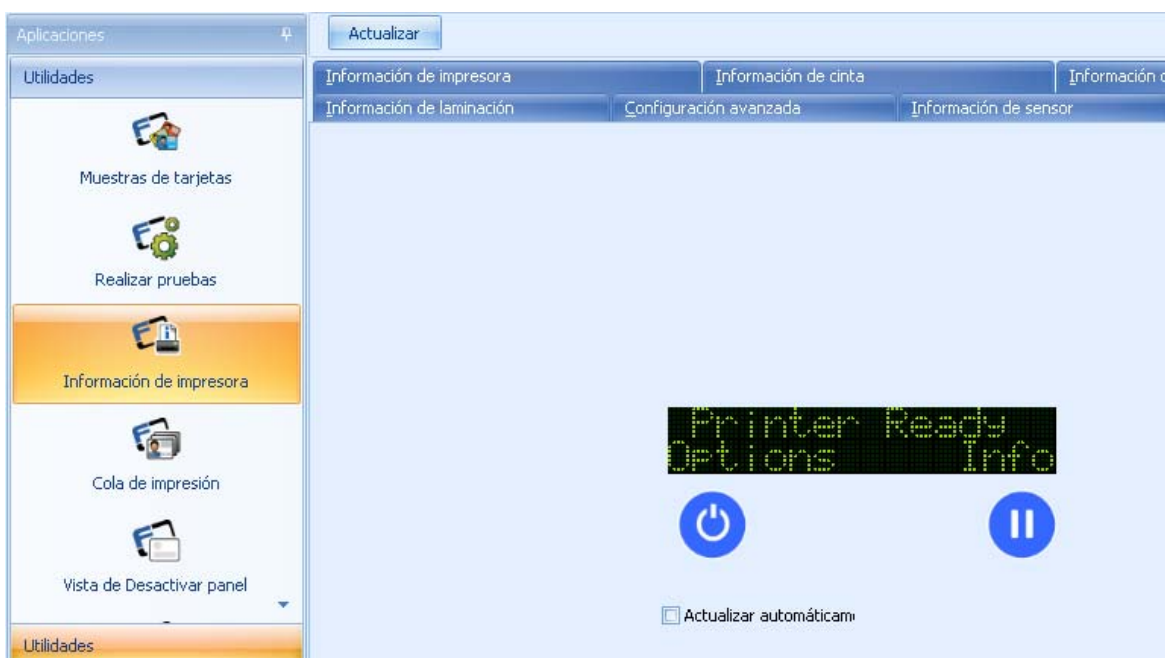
Aplicaciones

Utilidades

Muestras de tarjetas

Realizar pruebas

Información de impresora

Cola de impresión

Vista de Desactivar panel

Utilidades

Actualizar

Información de impresora | Información de cinta | Información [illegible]

Información de laminación | Configuración avanzada | Información de sensor

Printer Ready
Options Info

Actualizar automáticam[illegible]